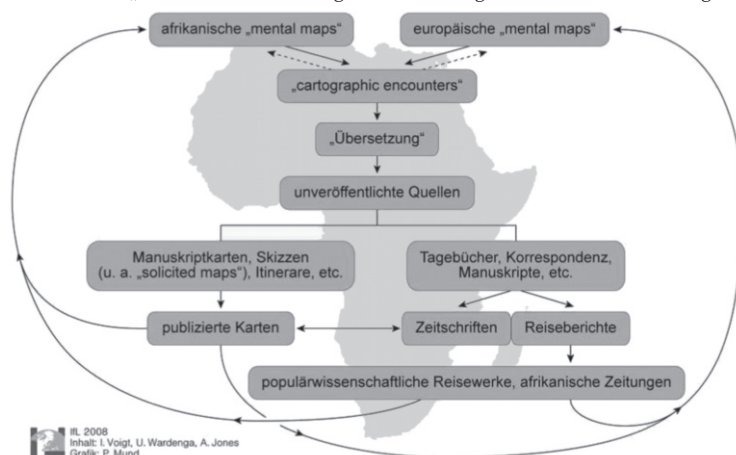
afrikanische „mental maps“

europäische „mental maps“

„cartographic encounters“

„Übersetzung“

unveröffentlichte Quellen

Manuskriptkarten, Skizzen (u. a. „solicited maps“), Itinerare, etc.

Tagebücher, Korrespondenz, Manuskripte, etc.

publizierte Karten

Zeitschriften

Reiseberichte

populärwissenschaftliche Reisewerke, afrikanische Zeitungen

IfL 2008
Inhalt: I. Voigt, U. Wardenga, A. Jones
Grafik: P. Mund